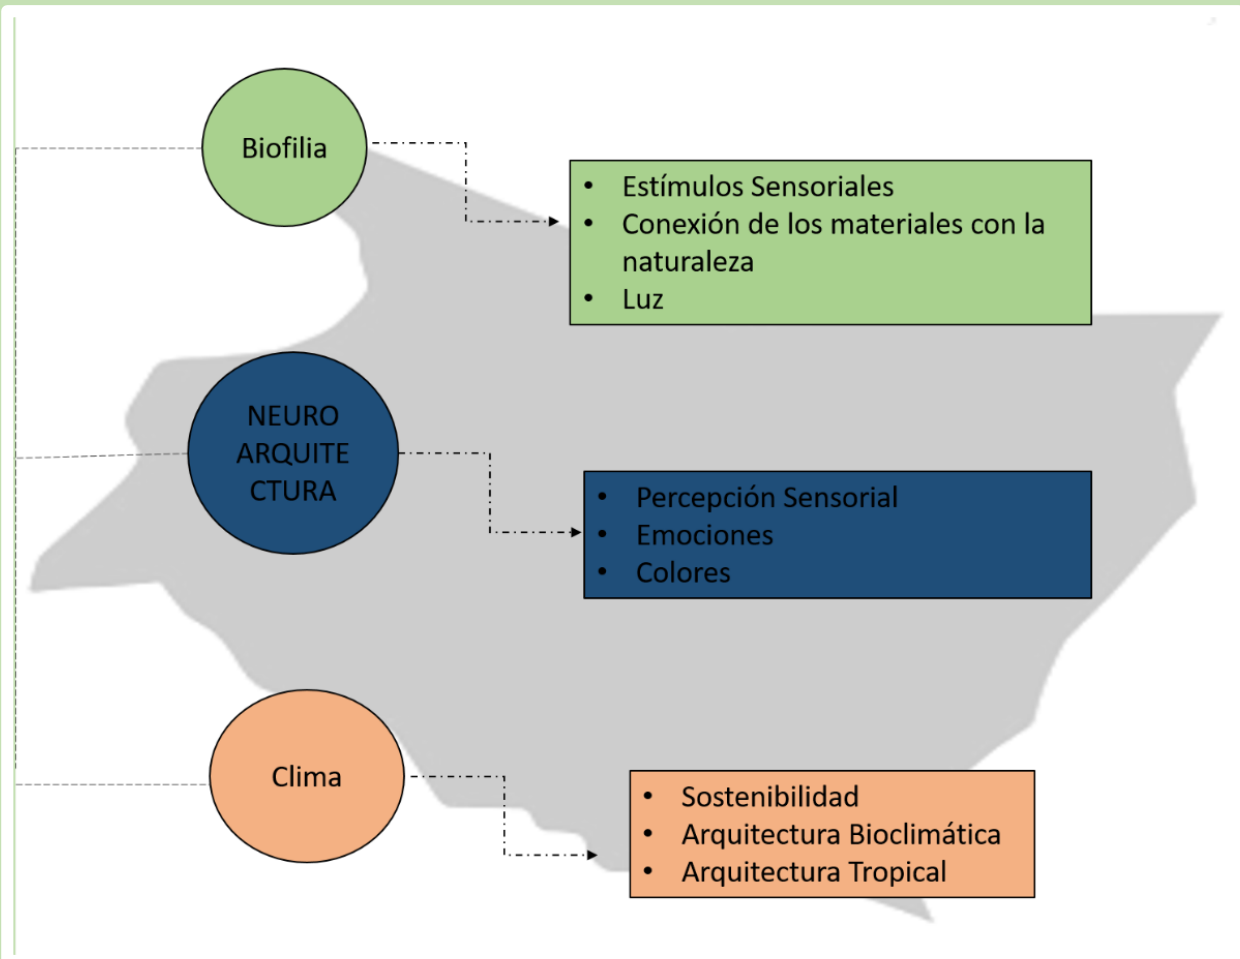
Biofilia

- Estímulos Sensoriales
- Conexión de los materiales con la naturaleza
- Luz

NEURO ARQUITE CTURA

- Percepción Sensorial
- Emociones
- Colores

Clima

- Sostenibilidad
- Arquitectura Bioclimática
- Arquitectura Tropical